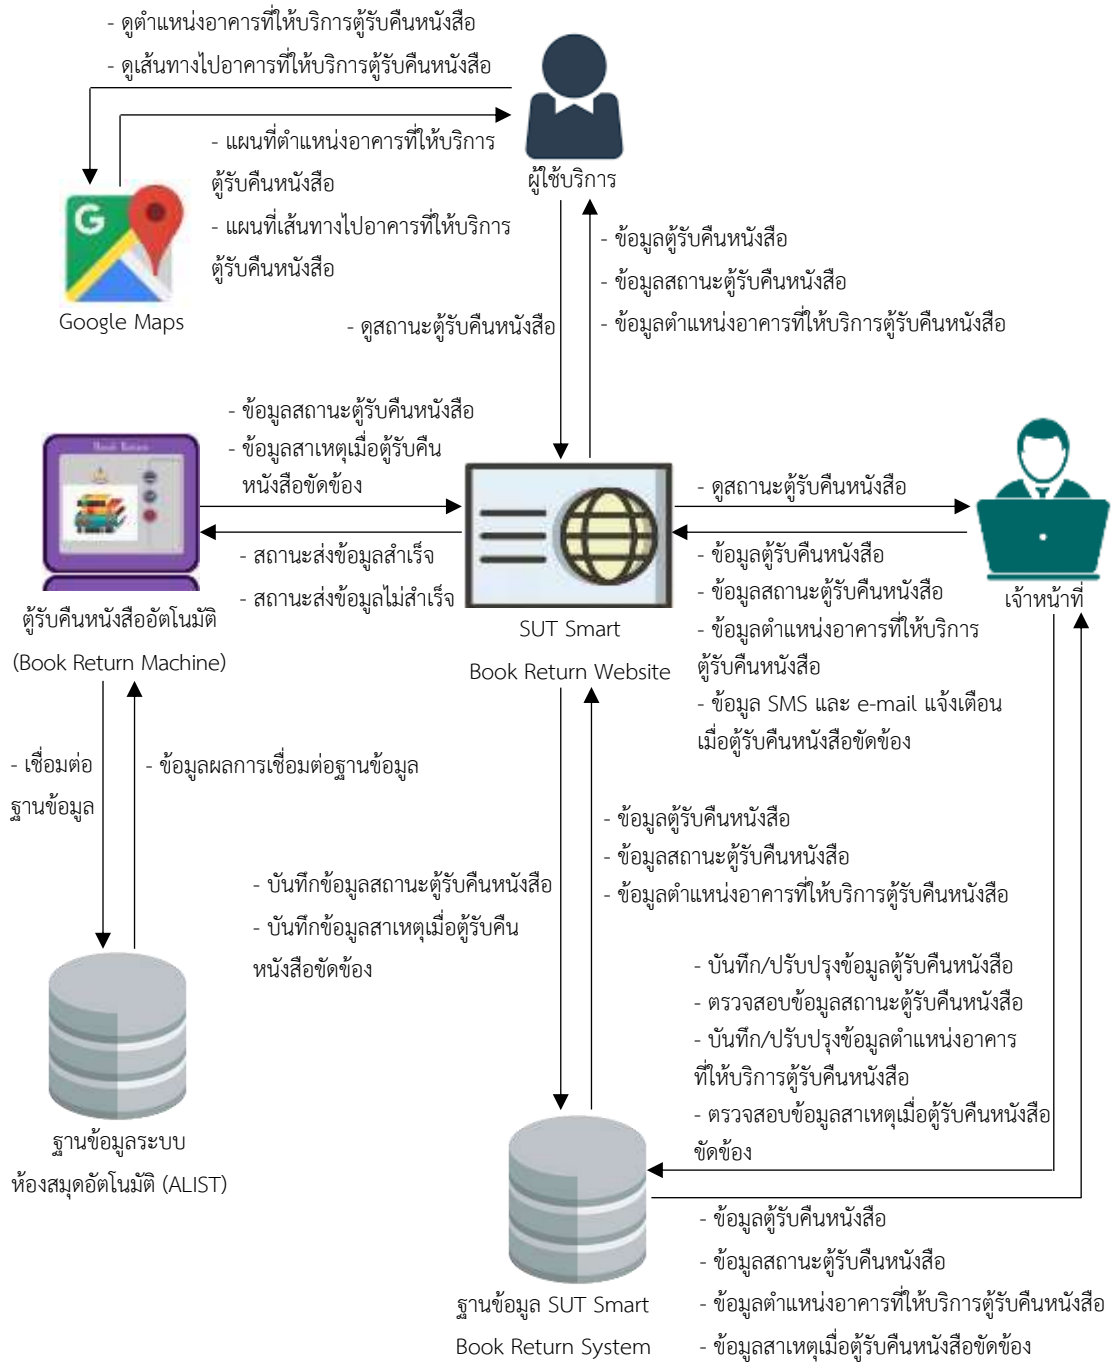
- ดูตำแหน่งอาคารที่ให้บริการตู้รับคืนหนังสือ
- ดูเส้นทางไปอาคารที่ให้บริการตู้รับคืนหนังสือ

- แผนที่ตำแหน่งอาคารที่ให้บริการตู้รับคืนหนังสือ
- แผนที่เส้นทางไปอาคารที่ให้บริการตู้รับคืนหนังสือ

ผู้ใช้บริการ

Google Maps

- ข้อมูลตู้รับคืนหนังสือ
- ข้อมูลสถานะตู้รับคืนหนังสือ
- ข้อมูลตำแหน่งอาคารที่ให้บริการตู้รับคืนหนังสือ

- ดูสถานะตู้รับคืนหนังสือ

- ข้อมูลสถานะตู้รับคืนหนังสือ
- ข้อมูลสาเหตุเมื่อตู้รับคืนหนังสือขัดข้อง

- สถานะส่งข้อมูลสำเร็จ
- สถานะส่งข้อมูลไม่สำเร็จ

ตู้รับคืนหนังสืออัตโนมัติ
(Book Return Machine)

SUT Smart
Book Return Website

- ดูสถานะตู้รับคืนหนังสือ

เจ้าหน้าที่

- ข้อมูลตู้รับคืนหนังสือ
- ข้อมูลสถานะตู้รับคืนหนังสือ
- ข้อมูลตำแหน่งอาคารที่ให้บริการตู้รับคืนหนังสือ
- ข้อมูล SMS และ e-mail แจ้งเตือนเมื่อตู้รับคืนหนังสือขัดข้อง

- เชื่อมต่อฐานข้อมูล

- ข้อมูลผลการเชื่อมต่อฐานข้อมูล

- ข้อมูลตู้รับคืนหนังสือ
- ข้อมูลสถานะตู้รับคืนหนังสือ
- ข้อมูลตำแหน่งอาคารที่ให้บริการตู้รับคืนหนังสือ

- บันทึกข้อมูลสถานะตู้รับคืนหนังสือ
- บันทึกข้อมูลสาเหตุเมื่อตู้รับคืนหนังสือขัดข้อง

- บันทึก/ปรับปรุงข้อมูลตู้รับคืนหนังสือ
- ตรวจสอบข้อมูลสถานะตู้รับคืนหนังสือ
- บันทึก/ปรับปรุงข้อมูลตำแหน่งอาคารที่ให้บริการตู้รับคืนหนังสือ
- ตรวจสอบข้อมูลสาเหตุเมื่อตู้รับคืนหนังสือขัดข้อง

ฐานข้อมูลระบบ
ห้องสมุดอัตโนมัติ (ALIST)

ฐานข้อมูล SUT Smart
Book Return System

- ข้อมูลตู้รับคืนหนังสือ
- ข้อมูลสถานะตู้รับคืนหนังสือ
- ข้อมูลตำแหน่งอาคารที่ให้บริการตู้รับคืนหนังสือ
- ข้อมูลสาเหตุเมื่อตู้รับคืนหนังสือขัดข้อง